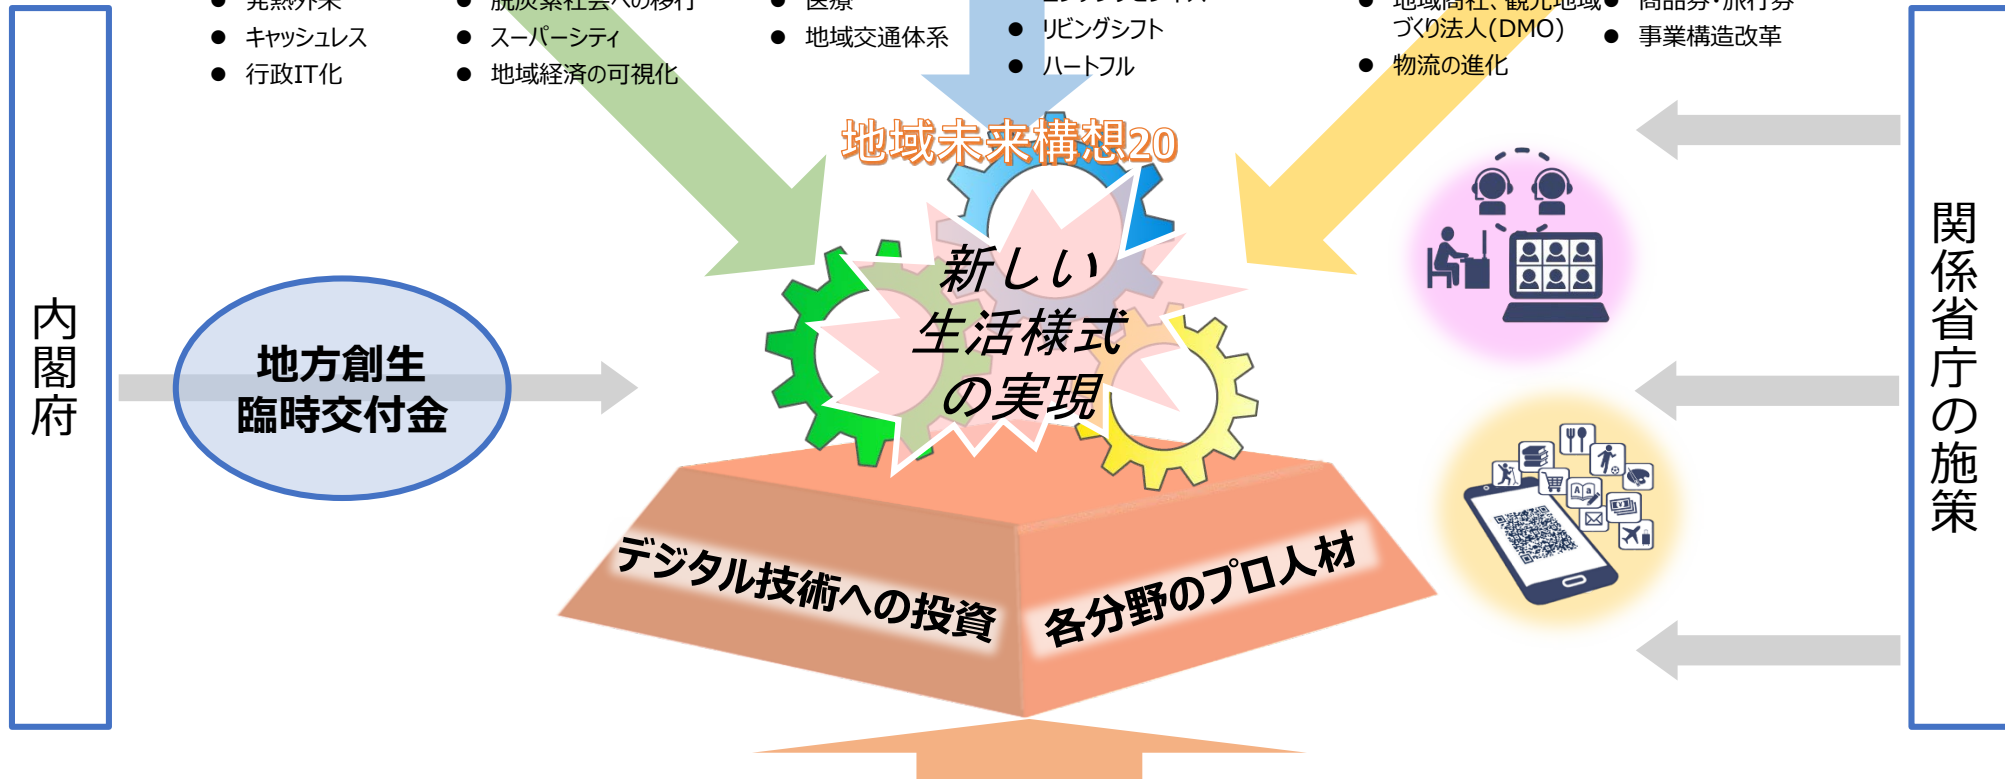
● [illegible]
● キャッシュレス
● 行政IT化

● 脱炭素社会への移行
● スーパーシティ
● 地域経済の可視化

● 医療
● 地域交通体系

● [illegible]
● リビングシフト
● ハートフル

● 地域商社、観光地域づくり法人(DMO)
● 物流の進化

● 商品券・旅行券
● 事業構造改革

内閣府

地方創生
臨時交付金

地域未来構想20

新しい
生活様式
の実現

デジタル技術への投資

各分野のプロ人材

関係省庁の施策